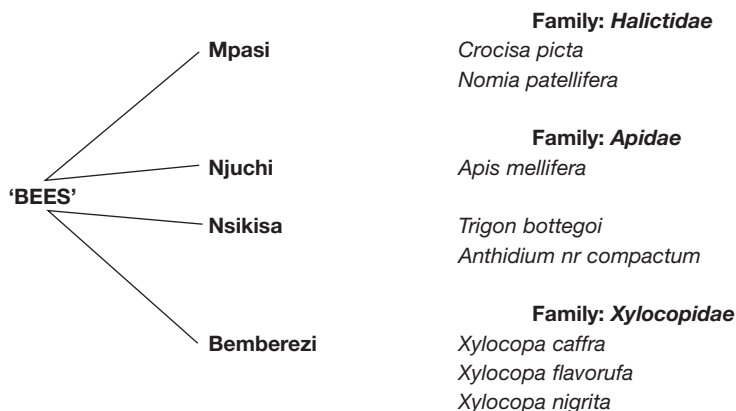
'BEES'

Mpasi

Family: *Halictidae*
*Crocisa picta*
*Nomia patellifera*

Njuchi

Family: *Apidae*
*Apis mellifera*

Nsikisa

*Trigon bottegoi*
*Anthidium nr compactum*

Bemberezi

Family: *Xylocopidae*
*Xylocopa caffra*
*Xylocopa flavorufa*
*Xylocopa nigrita*